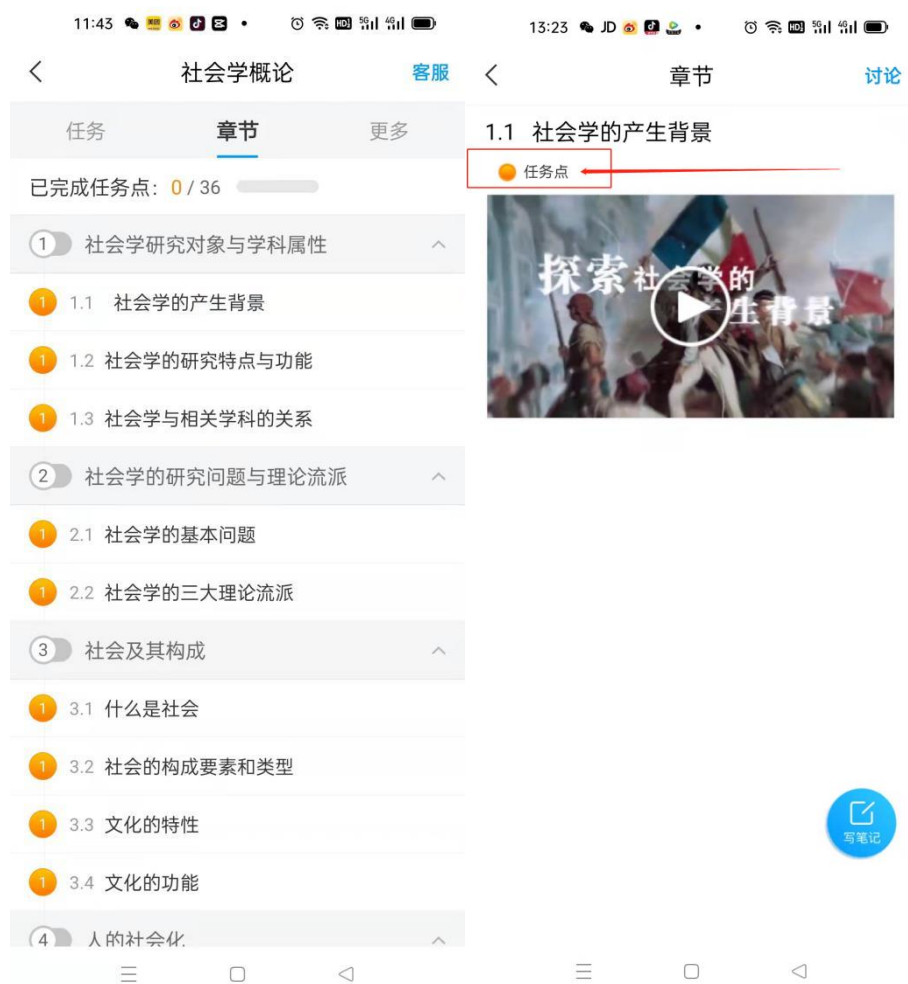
11:43

社会学概论 客服

任务 章节 更多

已完成任务点：0 / 36

1 社会学研究对象与学科属性

1 1.1 社会学的产生背景

1 1.2 社会学的研究特点与功能

1 1.3 社会学与相关学科的关系

2 社会学的研究问题与理论流派

1 2.1 社会学的基本问题

1 2.2 社会学的三大理论流派

3 社会及其构成

1 3.1 什么是社会

1 3.2 社会的构成要素和类型

1 3.3 文化的特性

1 3.4 文化的功能

4 人的社会化

13:23 JD

章节 讨论

1.1 社会学的产生背景

任务点

探索社会学的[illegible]生背景

写笔记